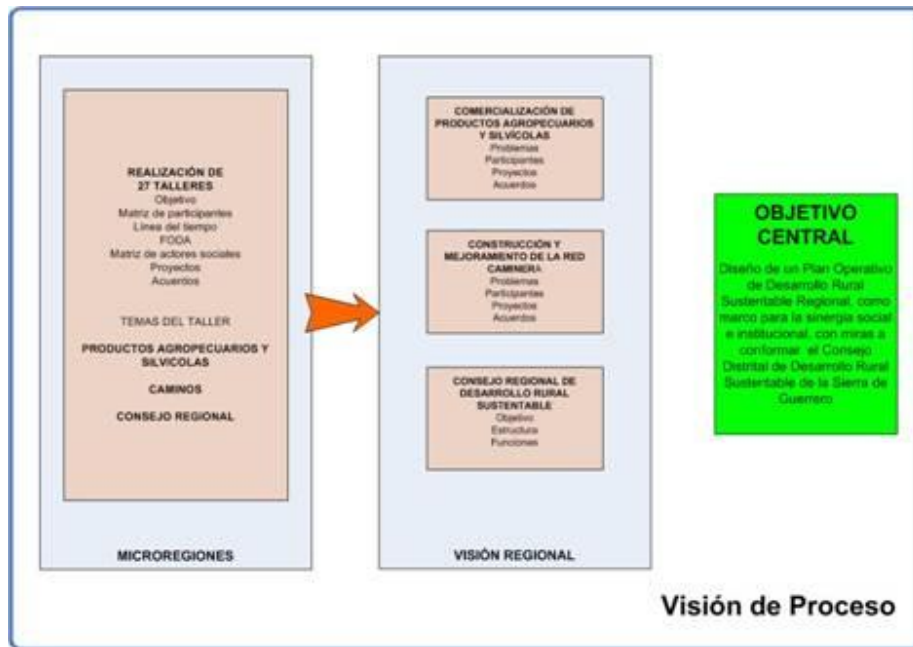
REALIZACIÓN DE 27 TALLERES
Objetivo
Matriz de participantes
Línea del tiempo
FODA
Matriz de actores sociales
Proyectos
Acuerdos

TEMAS DEL TALLER

PRODUCTOS AGROPECUARIOS Y SILVICOLAS

CAMINOS

CONSEJO REGIONAL

MICROREGIONES

COMERCIALIZACIÓN DE PRODUCTOS AGROPECUARIOS Y SILVÍCOLAS
Problemas
Participantes
Proyectos
Acuerdos

CONSTRUCCIÓN Y MEJORAMIENTO DE LA RED CAMINERA
Problemas
Participantes
Proyectos
Acuerdos

CONSEJO REGIONAL DE DESARROLLO RURAL SUSTENTABLE
Objetivo
Estructura
Funciones

VISIÓN REGIONAL

OBJETIVO CENTRAL
Diseño de un Plan Operativo de Desarrollo Rural Sustentable Regional, como marco para la sinergia social e institucional, con miras a conformar el Consejo Distrital de Desarrollo Rural Sustentable de la Sierra de Guerrero

Visión de Proceso